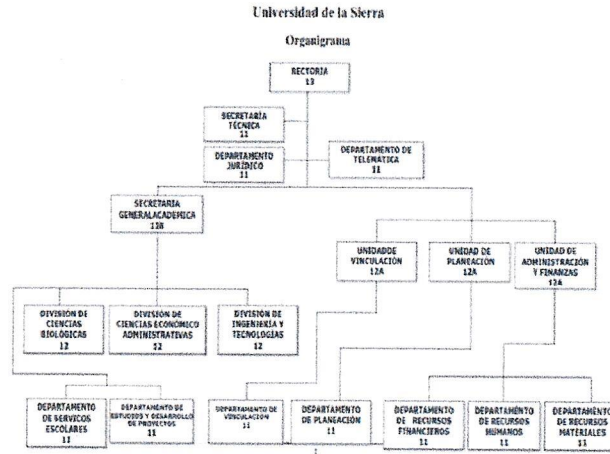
Universidad de la Sierra

Organigrama

RECTORIA
13

SECRETARIA TÉCNICA
11

DEPARTAMENTO JURÍDICO
11

DEPARTAMENTO DE TELEMÁTICA
11

SECRETARIA GENERALACADEMICA
12B

UNIDADDE VINCULACIÓN
12A

UNIDAD DE PLANEACIÓN
12A

UNIDAD DE ADMINISTRACIÓN Y FINANZAS
12A

DIVISION DE CIENCIAS BIOLÓGICAS
12

DIVISION DE CIENCIAS ECONOMICO ADMINISTRATIVAS
12

DIVISION DE INGENIERIA Y TECNOLOGIAS
12

DEPARTAMENTO DE SERVICOS ESCOLARES
11

DEPARTAMENTO DE ESTUDIOS Y DESARROLLO DE PROYECTOS
11

DEPARTAMENTO DE VINCULACIÓN
11

DEPARTAMENTO DE PLANEACIÓN
11

DEPARTAMENTO DE RECURSOS FINANCIEROS
11

DEPARTAMENTO DE RECURSOS HUMANOS
11

DEPARTAMENTO DE RECURSOS MATERIALES
11